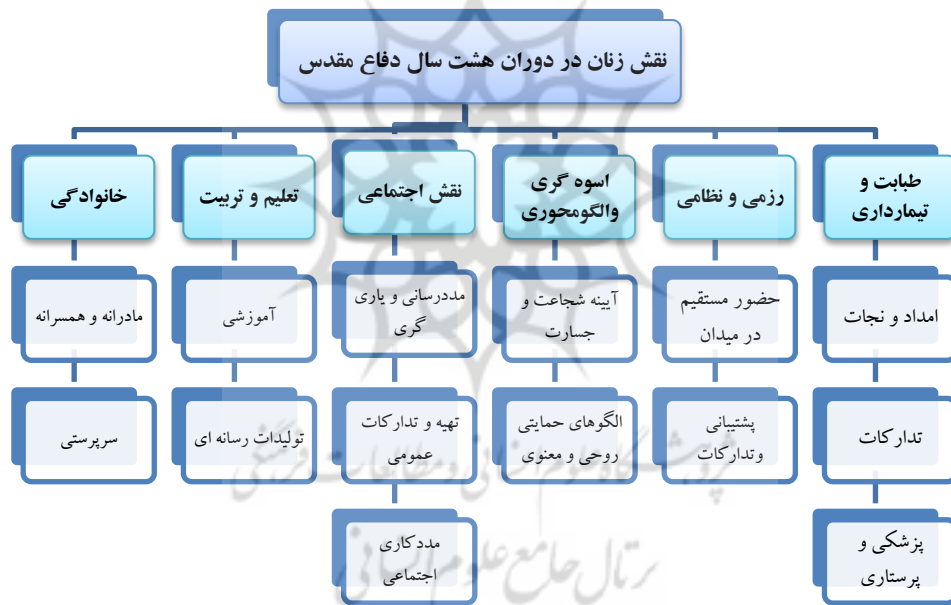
نقش زنان در دوران هشت سال دفاع مقدس

طبابت و تیمارداری

امداد و نجات

تدارکات

پزشکی و پرستاری

رزمی و نظامی

حضور مستقیم در میدان

پشتیبانی وتدارکات

اسوه گری والگومحوری

آیینه شجاعت و جسارت

الگوهای حمایتی روحی و معنوی

نقش اجتماعی

مددرسانی و یاری گری

تهیه و تدارکات عمومی

مددکاری اجتماعی

تعلیم و تربیت

آموزشی

تولیدات رسانه ای

خانوادگی

مادرانه و همسرانه

سرپرستی

پرتال جامع علوم انسانی
پژوهشگاه علوم انسانی و مطالعات فرهنگی